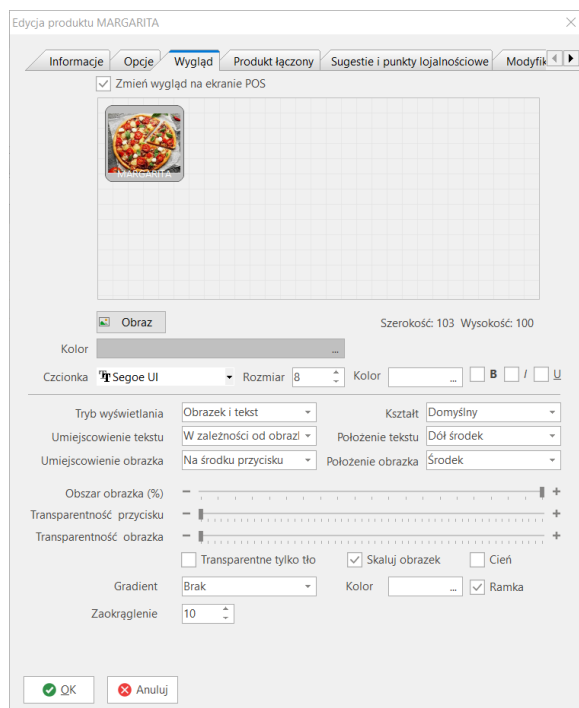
Edycja produktu MARGARITA

Informacje | Opcje | Wygląd | Produkt łączony | Sugestie i punkty lojalnościowe | Modyfik

Zmień wygląd na ekranie POS

MARGARITA

Obraz

Szerokość: 103 Wysokość: 100

Kolor ...

Czcionka Segoe UI Rozmiar 8 Kolor ... B I U

Tryb wyświetlania Obrazek i tekst
Kształt Domyślny
Umiejscowienie tekstu W zależności od obrazl
Położenie tekstu Dół środek
Umiejscowienie obrazka Na środku przycisku
Położenie obrazka Środek

Obszar obrazka (%)
Transparentność przycisku
Transparentność obrazka

Transparentne tylko tło
Skaluj obrazek
Cień

Gradient Brak
Kolor ...
Ramka

Zaokrąglenie 10

OK
Anuluj